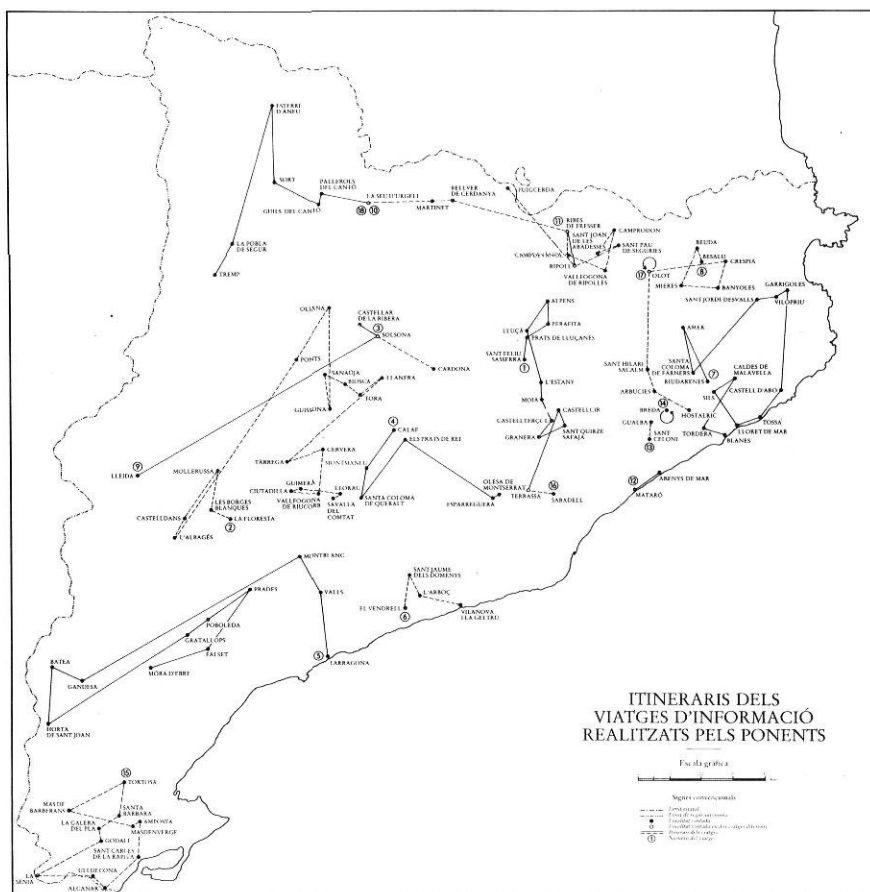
ESTERRI D'ANEU

SORT

PALLEROLS DEL CANTÓ

GUILS DEL CANTÓ

LA SEU D'URGELL

⑱ ⑩

BELLVER DE CERDANYA

MARTINET

PUIGCERDÀ

LA POBLA DE SEGUR

TREMP

⑪ RIBES DE FRESSER

CAMPRODON

SANT JOAN DE LES ABADESSES

CAMPDEVÀNOL

SANT PAU DE SEGURIES

RIPOLL

VALLFOGONA DE RIPOLLÈS

BEUDA

BESALÚ

⑧

CRESPIÀ

⑰ OLOT

MIERES

BANYOLES

SANT JORDI DESVALLS

GARRIGOLES

VILOPRIU

OLIANA

CASTELLAR DE LA RIBERA

③ SOLSONA

CARDONA

PONTS

SANAÜJA

BIOSCA

LLANERA

GUISSONA

TORA

ALPENS

PERAFITA

LLUÇÀ

PRATS DE LLUÇANÈS

SANT FELIU SASSERRA

①

L'ESTANY

MOIÀ

CASTELLCIR

CASTELLTERÇOL

GRANERA

SANT QUIRZE SAFAJA

AMER

SANT HILARI SACALM

SANTA COLOMA DE FARNERS

BRUNYOLA

ANGLÈS

⑦

CALDES DE MALAVELLA

SILS

CASTELL D'ARO

ARBÚCIES

⑭

BREDA

HOSTALRIC

TOSSA

GUALBA

SANT CELONI

⑬

TORDERA

BLANES

LLORET DE MAR

LLEIDA ⑨

MOLLERUSSA

TÀRREGA

CERVERA

④ CALAF

ELS PRATS DE REI

MONTMANEU

GUIMERÀ

CIUTADILLA

VALLFOGONA DE RIUCORB

ELORAC

SAVALLÀ DEL COMTAT

SANTA COLOMA DE QUERALT

OLESA DE MONTSERRAT

ESPARREGUERA

⑯

TERRASSA

SABADELL

⑫

ARENYS DE MAR

MATARÓ

CASTELLDANS

LES BORGES BLANQUES

②

LA FLORESTA

L'ALBAGÉS

MONTBLANC

PRADES

VALLS

SANT JAUME DELS DOMENYS

L'ARBOÇ

EL VENDRELL

⑥

VILANOVA I LA GELTRÚ

⑤

TARRAGONA

POBOLEDA

GRATALLOPS

FALSET

MÓRA D'EBRE

BATEA

GANDESA

HORTA DE SANT JOAN

⑮

TORTOSA

MAS DE BARBERANS

SANTA BÀRBARA

LA GALERA DEL PLA

AMPOSTA

MASDENVERGE

GODALL

SANT CARLES DE LA RÀPITA

ULLDECONA

LA SÉNIA

ALCANAR

ITINERARIS DELS VIATGES D'INFORMACIÓ REALITZATS PELS PONENTS

Escala gràfica

Signes convencionals

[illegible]